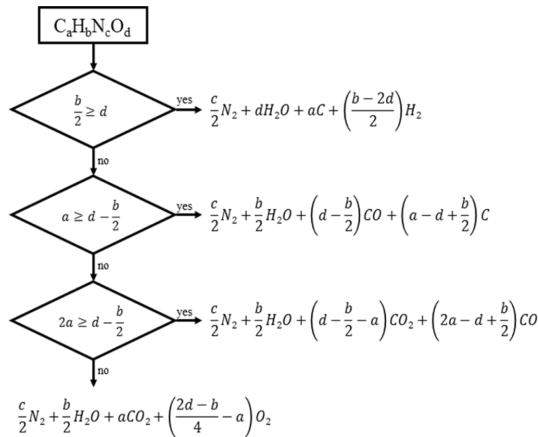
$C_aH_bN_cO_d$

$\frac{b}{2} \geq d$

yes

$\frac{c}{2}N_2 + dH_2O + aC + \left(\frac{b-2d}{2}\right)H_2$

no

$a \geq d - \frac{b}{2}$

yes

$\frac{c}{2}N_2 + \frac{b}{2}H_2O + \left(d - \frac{b}{2}\right)CO + \left(a - d + \frac{b}{2}\right)C$

no

$2a \geq d - \frac{b}{2}$

yes

$\frac{c}{2}N_2 + \frac{b}{2}H_2O + \left(d - \frac{b}{2} - a\right)CO_2 + \left(2a - d + \frac{b}{2}\right)CO$

no

$\frac{c}{2}N_2 + \frac{b}{2}H_2O + aCO_2 + \left(\frac{2d-b}{4} - a\right)O_2$